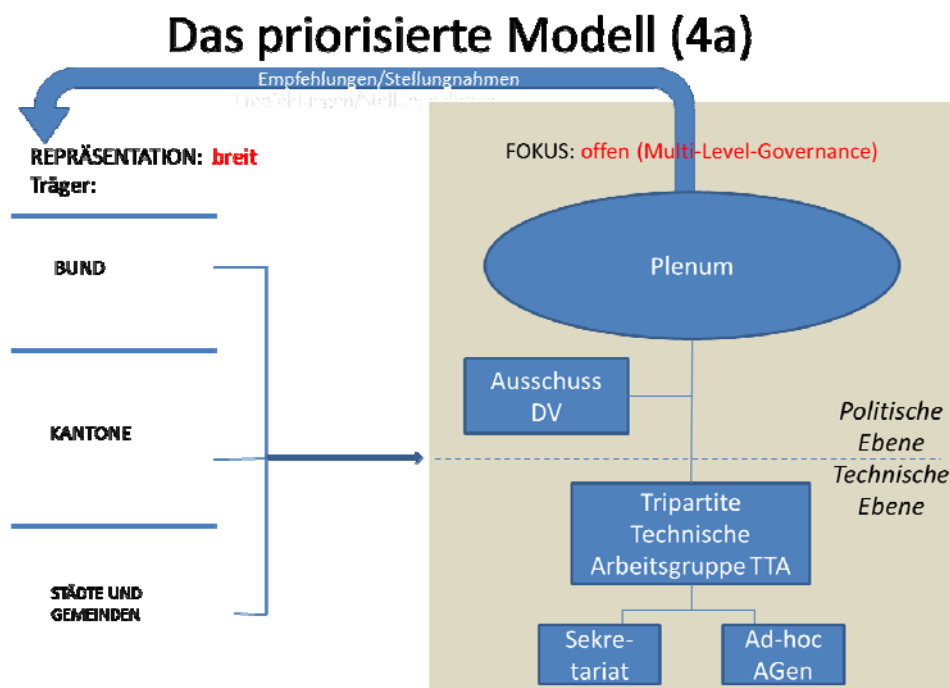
Das priorisierte Modell (4a)

Empfehlungen/Stellungnahmen

REPRÄSENTATION: breit
Träger:

BUND

KANTONE

STÄDTE UND GEMEINDEN

FOKUS: offen (Multi-Level-Governance)

Plenum

Ausschuss DV

Politische Ebene

Technische Ebene

Tripartite Technische Arbeitsgruppe TTA

Sekre-tariat

Ad-hoc AGen